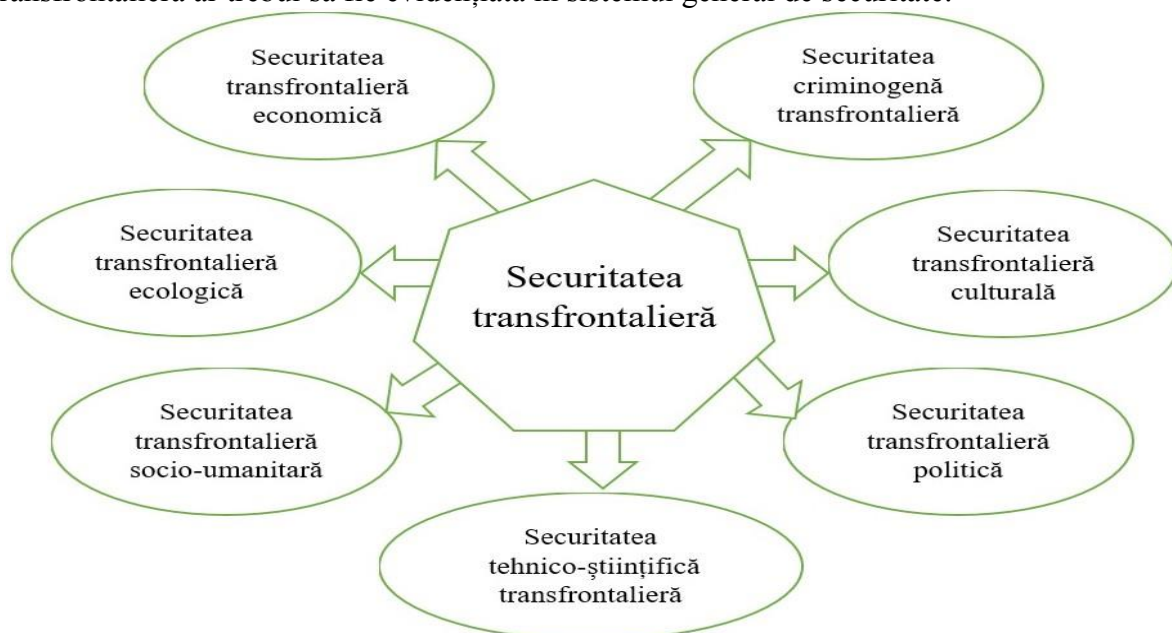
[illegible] transfrontalieră ar trebui să fie evidențiată în sistemul general de securitate:

Securitatea transfrontalieră economică

Securitatea criminogenă transfrontalieră

Securitatea transfrontalieră ecologică

Securitatea transfrontalieră

Securitatea transfrontalieră culturală

Securitatea transfrontalieră socio-umanitară

Securitatea transfrontalieră politică

Securitatea tehnico-științifică transfrontalieră